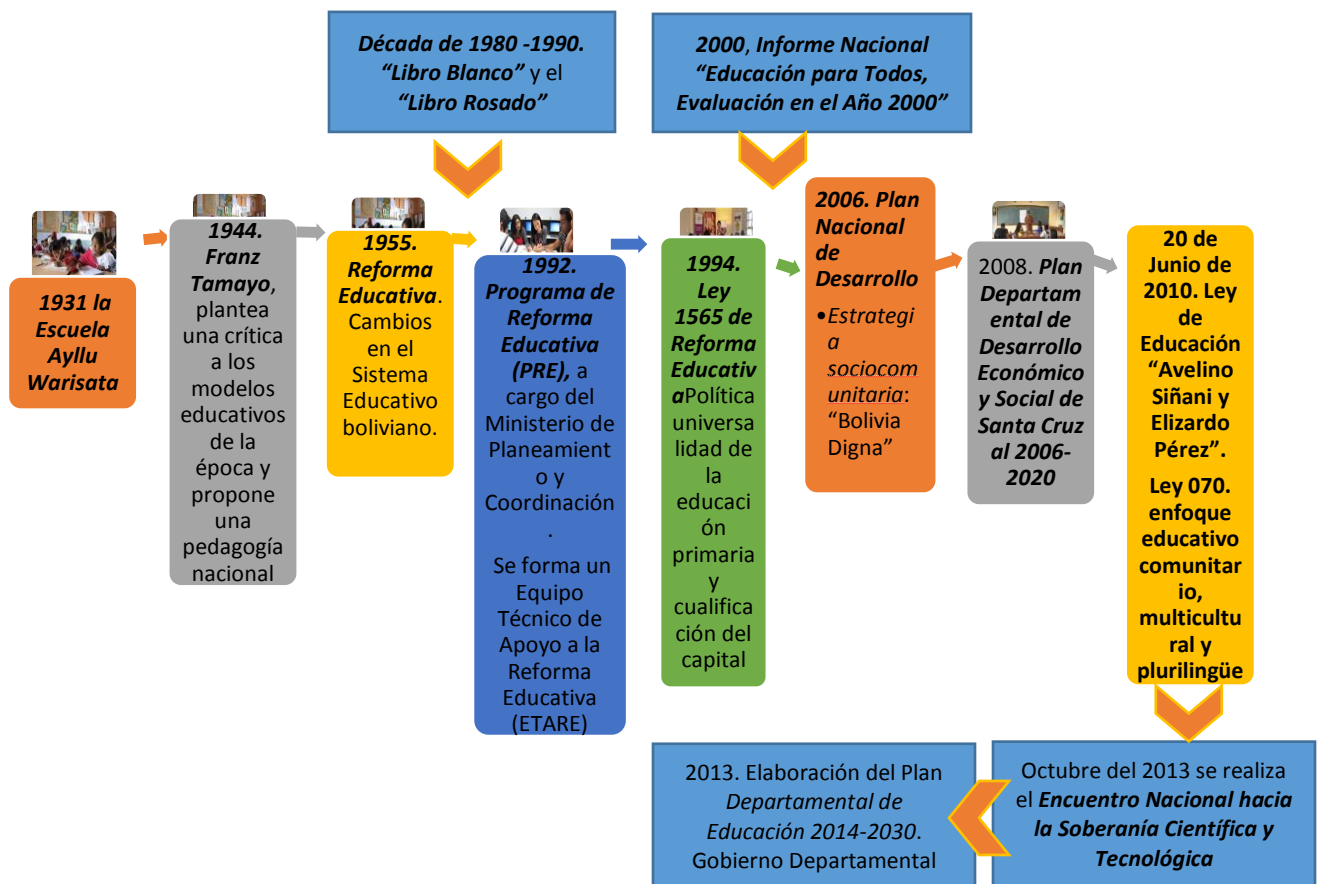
Década de 1980 -1990. “Libro Blanco” y el “Libro Rosado”

2000, Informe Nacional “Educación para Todos, Evaluación en el Año 2000”

1931 la Escuela Ayllu Warisata

1944. Franz Tamayo, plantea una crítica a los modelos educativos de la época y propone una pedagogía nacional

1955. Reforma Educativa. Cambios en el Sistema Educativo boliviano.

1992. Programa de Reforma Educativa (PRE), a cargo del Ministerio de Planeamiento y Coordinación.

Se forma un Equipo Técnico de Apoyo a la Reforma Educativa (ETARE)

1994. Ley 1565 de Reforma Educativa Política universalidad de la educación primaria y cualificación del capital

2006. Plan Nacional de Desarrollo

•Estrategia sociocomunitaria: “Bolivia Digna”

2008. Plan Departamental de Desarrollo Económico y Social de Santa Cruz al 2006-2020

20 de Junio de 2010. Ley de Educación “Avelino Siñani y Elizardo Pérez”.

Ley 070. enfoque educativo comunitario, multicultural y plurilingüe

Octubre del 2013 se realiza el Encuentro Nacional hacia la Soberanía Científica y Tecnológica

2013. Elaboración del Plan Departamental de Educación 2014-2030. Gobierno Departamental